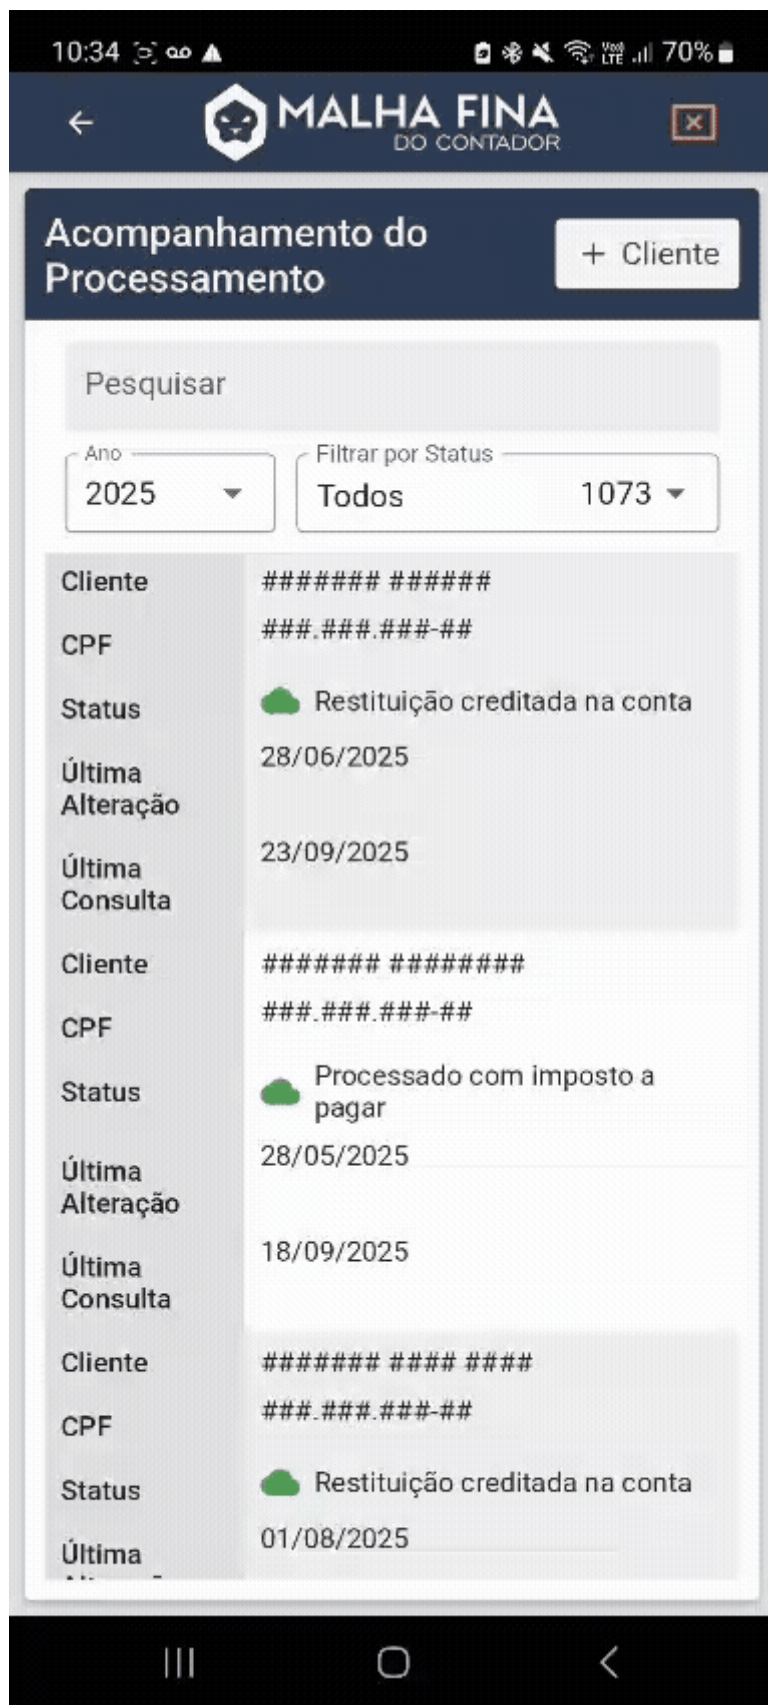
10:34 70%

MALHA FINA
DO CONTADOR

Acompanhamento do Processamento

+ Cliente

Pesquisar

Ano
2025

Filtrar por Status
Todos 1073

| | |
|---|---|
| Cliente | ####### ###### |
| CPF | ###.###.###-## |
| Status | Restituição creditada na conta |
| Última Alteração | 28/06/2025 |
| Última Consulta | 23/09/2025 |
| Cliente | ####### ######## |
| CPF | ###.###.###-## |
| Status | Processado com imposto a pagar |
| Última Alteração | 28/05/2025 |
| Última Consulta | 18/09/2025 |
| Cliente | ####### #### #### |
| CPF | ###.###.###-## |
| Status | Restituição creditada na conta |
| Última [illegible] | 01/08/2025 |